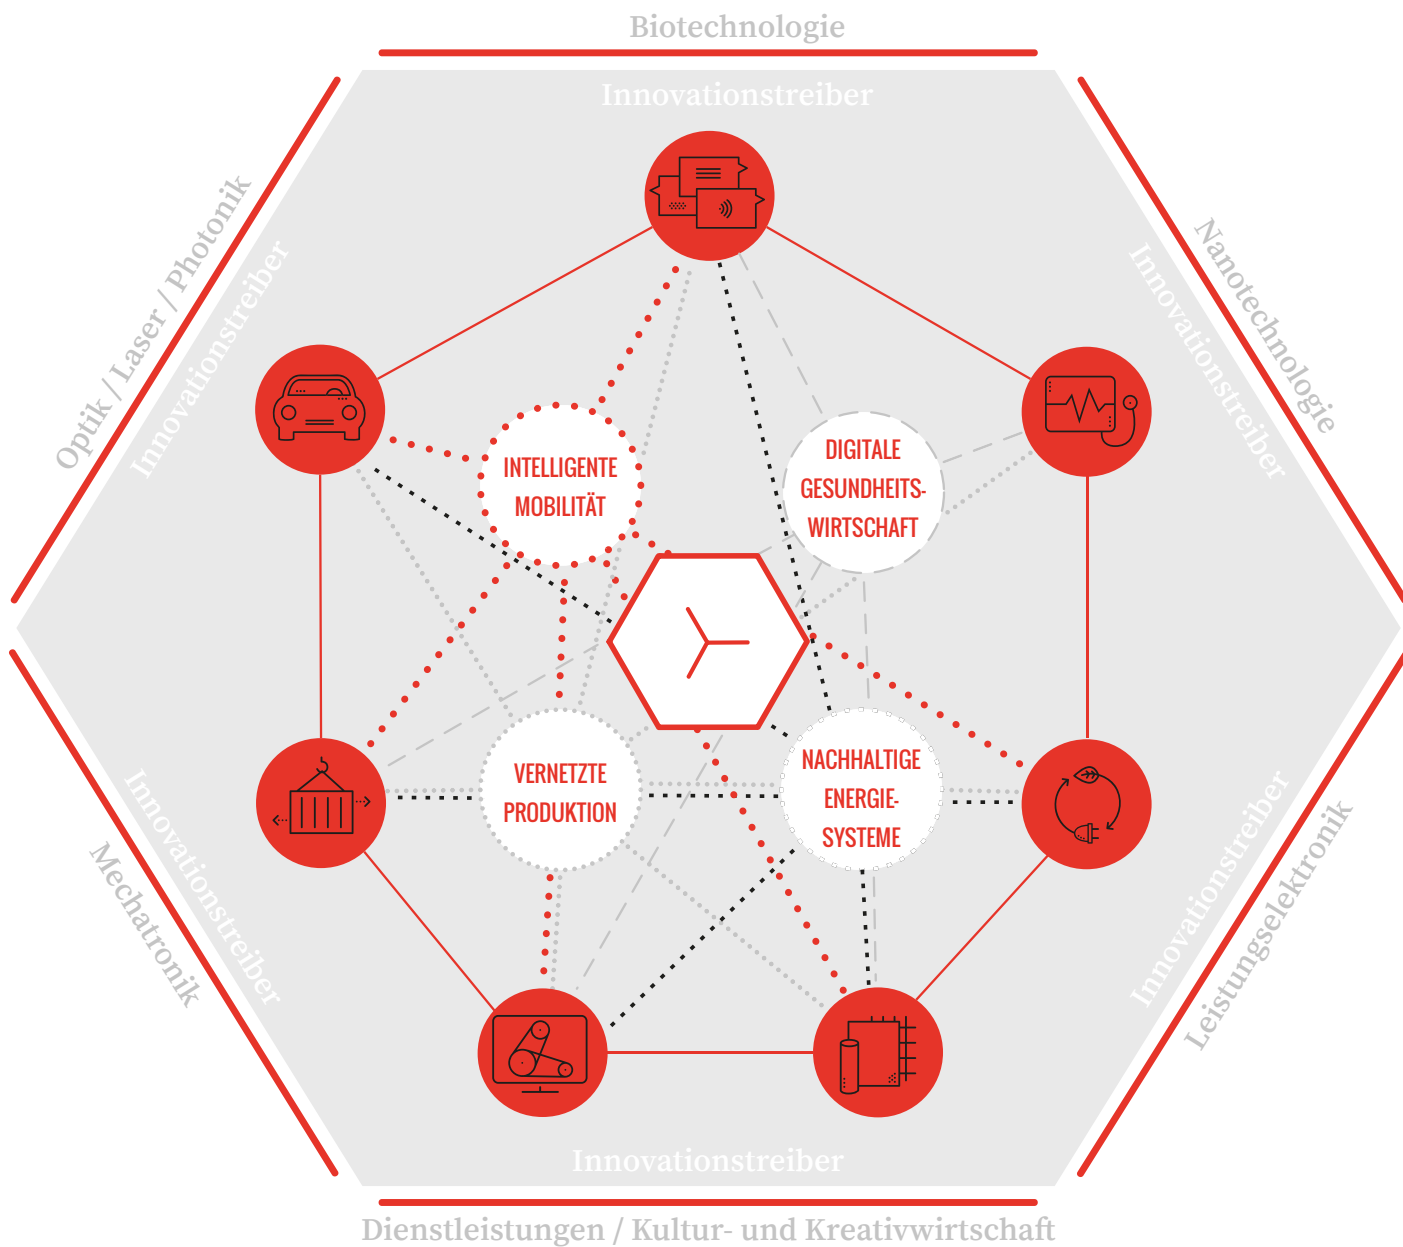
Biotechnologie

Innovationstreiber

Optik / Laser / Photonik

Innovationstreiber

Nanotechnologie

Innovationstreiber

INTELLIGENTE MOBILITÄT

DIGITALE GESUNDHEITSWIRTSCHAFT

VERNETZTE PRODUKTION

NACHHALTIGE ENERGIESYSTEME

Innovationstreiber

Mechatronik

Innovationstreiber

Leistungselektronik

Innovationstreiber

Dienstleistungen / Kultur- und Kreativwirtschaft